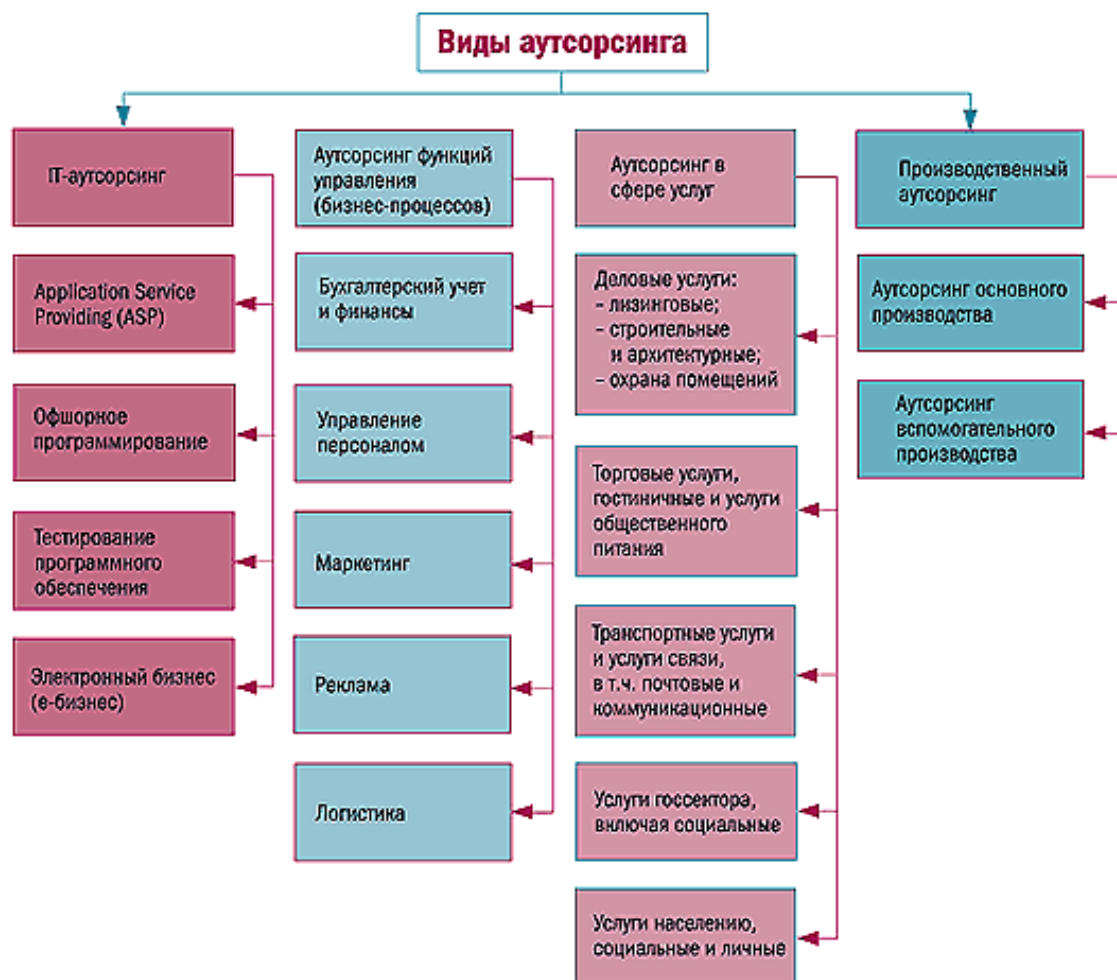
Виды аутсорсинга

IT-аутсорсинг

Application Service Providing (ASP)

Офшорное программирование

Тестирование программного обеспечения

Электронный бизнес (е-бизнес)

Аутсорсинг функций управления (бизнес-процессов)

Бухгалтерский учет и финансы

Управление персоналом

Маркетинг

Реклама

Логистика

Аутсорсинг в сфере услуг

Деловые услуги:
– лизинговые;
– строительные и архитектурные;
– охрана помещений

Торговые услуги, гостиничные и услуги общественного питания

Транспортные услуги и услуги связи, в т.ч. почтовые и коммуникационные

Услуги госсектора, включая социальные

Услуги населению, социальные и личные

Производственный аутсорсинг

Аутсорсинг основного производства

Аутсорсинг вспомогательного производства